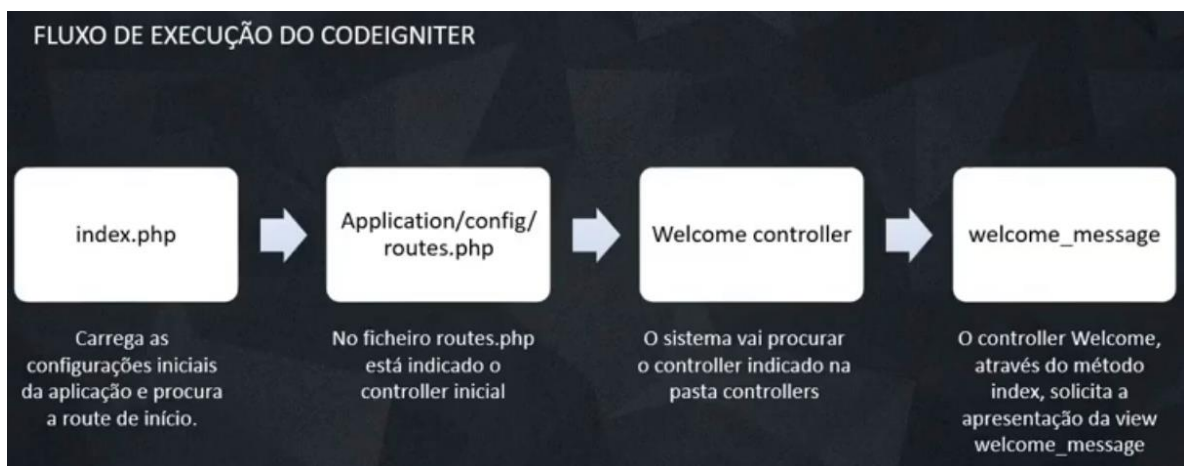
FLUXO DE EXECUÇÃO DO CODEIGNITER

index.php

Carrega as configurações iniciais da aplicação e procura a route de início.

Application/config/routes.php

No ficheiro routes.php está indicado o controller inicial

Welcome controller

O sistema vai procurar o controller indicado na pasta controllers

welcome_message

O controller Welcome, através do método index, solicita a apresentação da view welcome_message